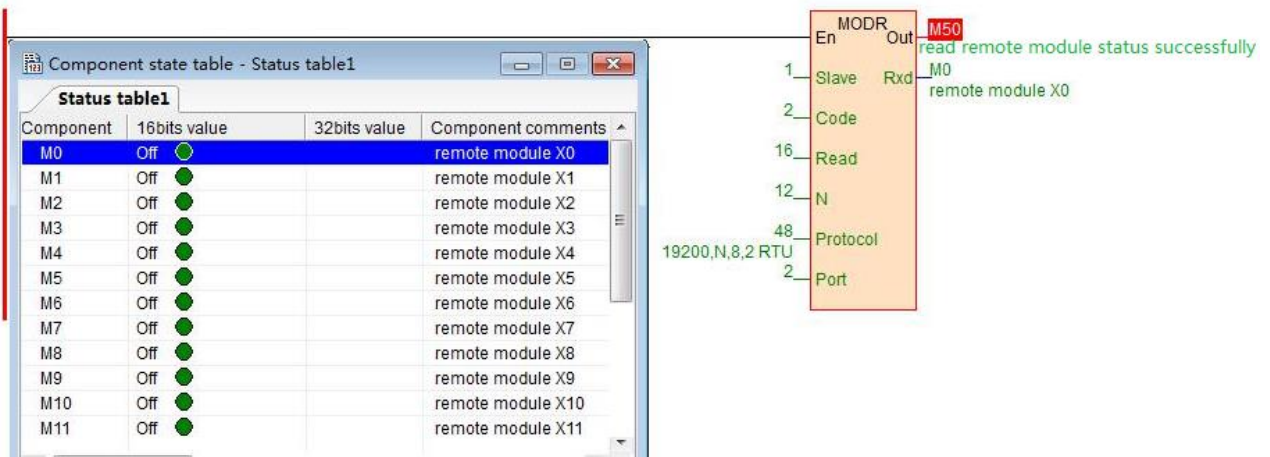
Component state table - Status table1

Status table1

| Component | 16bits value | 32bits value | Component comments |
|---|---|---|---|
| M0 | Off | | remote module X0 |
| M1 | Off | | remote module X1 |
| M2 | Off | | remote module X2 |
| M3 | Off | | remote module X3 |
| M4 | Off | | remote module X4 |
| M5 | Off | | remote module X5 |
| M6 | Off | | remote module X6 |
| M7 | Off | | remote module X7 |
| M8 | Off | | remote module X8 |
| M9 | Off | | remote module X9 |
| M10 | Off | | remote module X10 |
| M11 | Off | | remote module X11 |

MODR
En
Out
M50
read remote module status successfully
1 Slave
Rxd
M0
remote module X0
2 Code
16 Read
12 N
48 Protocol
19200,N,8,2 RTU
2 Port